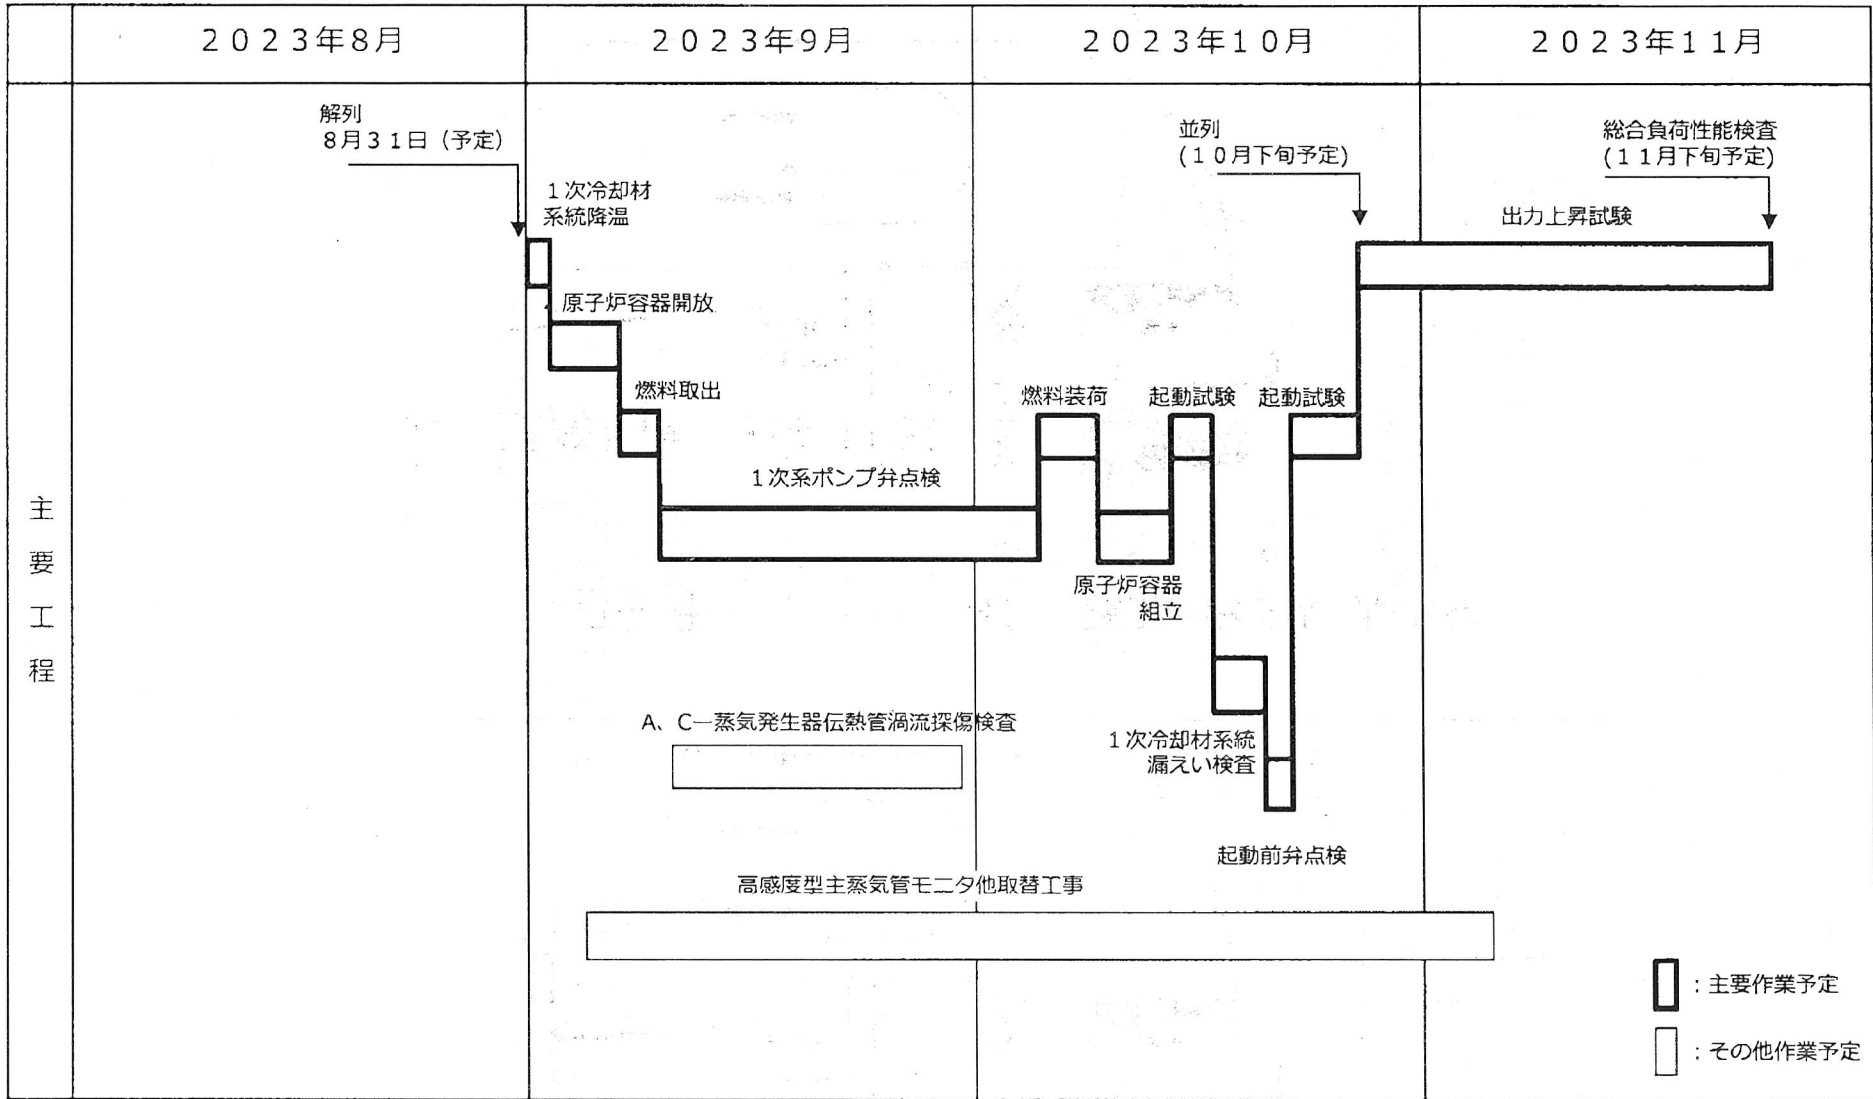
| | 2023年8月 | 2023年9月 | 2023年10月 | 2023年11月 |
|---|---|---|---|---|

主要工程

解列
8月31日（予定）

1次冷却材系統降温

原子炉容器開放

燃料取出

1次系ポンプ弁点検

燃料装荷

起動試験

起動試験

原子炉容器組立

並列
（10月下旬予定）

出力上昇試験

総合負荷性能検査
（11月下旬予定）

A、C－蒸気発生器伝熱管渦流探傷検査

1次冷却材系統漏えい検査

起動前弁点検

高感度型主蒸気管モニタ他取替工事

：主要作業予定

：その他作業予定